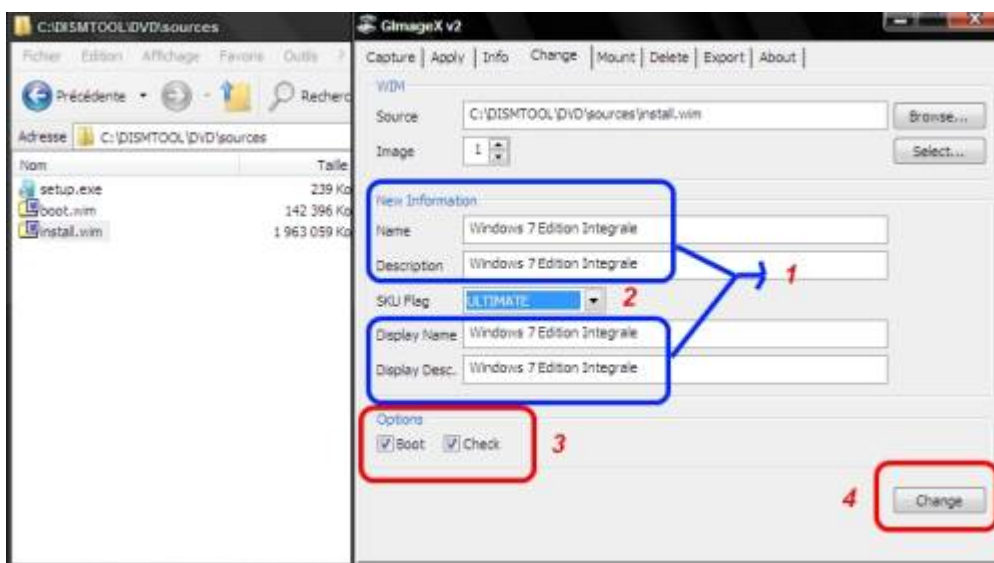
C:\DISMTOOL\DVD\sources

Fichier Edition Affichage Favoris Outils ?

Précédente

Recherc

Adresse C:\DISMTOOL\DVD\sources

| Nom | Taille |
|---|---|
| setup.exe | 239 Ko |
| boot.wim | 142 396 Ko |
| install.wim | 1 963 059 Ko |

GImageX v2

Capture | Apply | Info | Change | Mount | Delete | Export | About

WIM

Source C:\DISMTOOL\DVD\sources\install.wim Browse...

Image 1 Select...

New Information

Name Windows 7 Edition Integrale

Description Windows 7 Edition Integrale

SKU Flag ULTIMATE

Display Name Windows 7 Edition Integrale

Display Desc. Windows 7 Edition Integrale

Options

Boot Check

Change

1

2

3

4